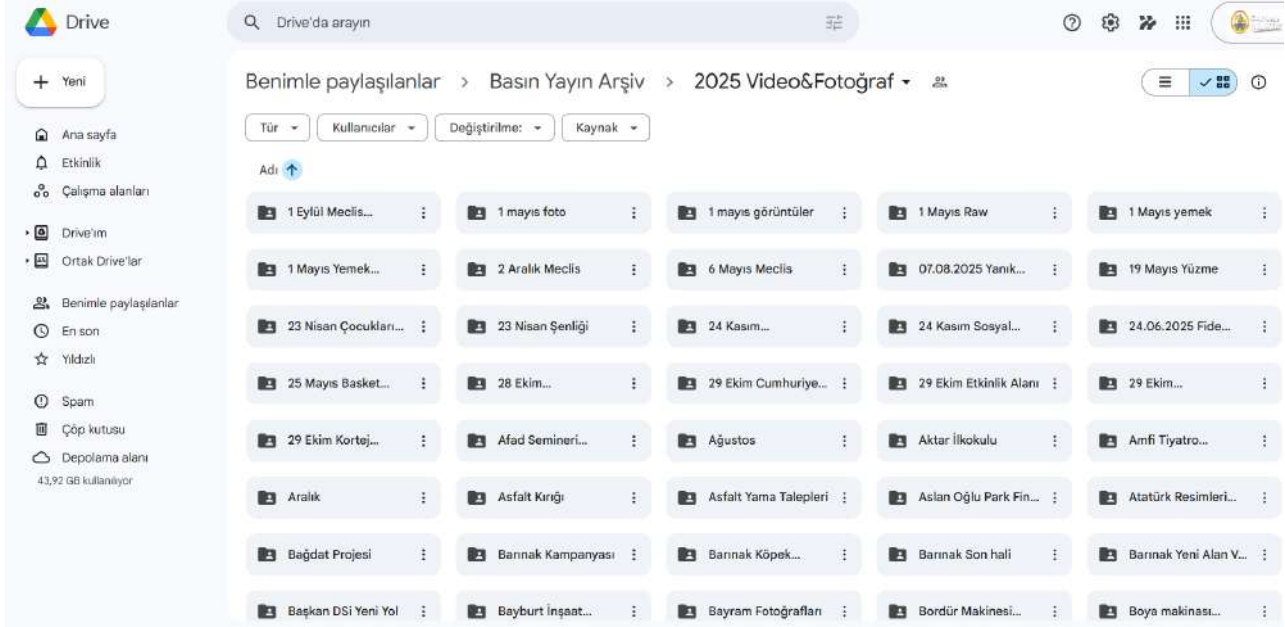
Drive

Drive'da arayın

Yeni

Ana sayfa
Etkinlik
Çalışma alanları

Drive'ım
Ortak Drive'lar

Benimle paylaşılanlar
En son
Yıldızlı

Spam
Çöp kutusu
Depolama alanı
43,92 GB kullanılıyor

Benimle paylaşılanlar > Basın Yayın Arşiv > 2025 Video&Fotoğraf

Tür
Kullanıcılar
Değiştirilme:
Kaynak

Adı

1 Eylül Meclis...
1 mayıs foto
1 mayıs görüntüler
1 Mayıs Raw
1 Mayıs yemek
1 Mayıs Yemek...
2 Aralık Meclis
6 Mayıs Meclis
07.08.2025 Yanık...
19 Mayıs Yüzme
23 Nisan Çocukları...
23 Nisan Şenliği
24 Kasım...
24 Kasım Sosyal...
24.06.2025 Fide...
25 Mayıs Basket...
28 Ekim...
29 Ekim Cumhuriye...
29 Ekim Etkinlik Alanı
29 Ekim...
29 Ekim Kortej...
Afad Semineri...
Ağustos
Aktar İlkokulu
Amfi Tiyatro...
Aralık
Asfalt Kırığı
Asfalt Yama Talepleri
Aslan Oğlu Park Fin...
Atatürk Resimleri...
Bağdat Projesi
Barınak Kampanyası
Barınak Köpek...
Barınak Son hali
Barınak Yeni Alan V...
Başkan DSi Yeni Yol
Bayburt İnşaat...
Bayram Fotoğrafları
Bordür Makinesi...
Boya makinası...